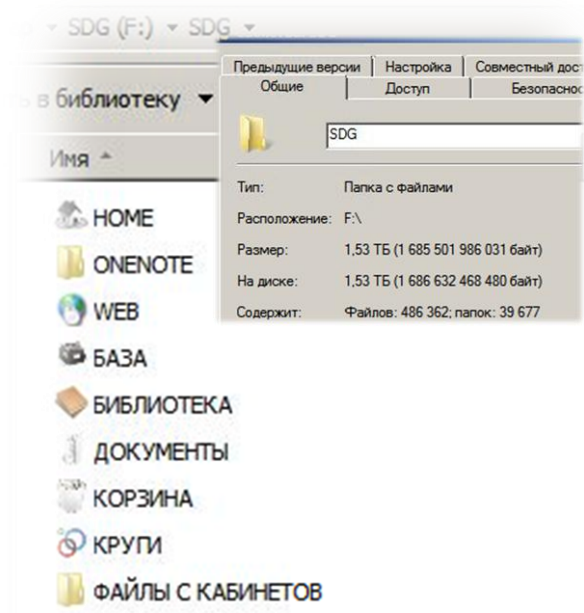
▸ SDG (F:) ▸ SDG ▸

ь в библиотеку ▾

Имя ^

HOME
ONENOTE
WEB
БАЗА
БИБЛИОТЕКА
ДОКУМЕНТЫ
КОРЗИНА
КРУГИ
ФАЙЛЫ С КАБИНЕТОВ

Предыдущие версии | Настройка | Совместный дос
Общие | Доступ | Безопаснос

SDG

Тип: Папка с файлами
Расположение: F:\
Размер: 1,53 ТБ (1 685 501 986 031 байт)
На диске: 1,53 ТБ (1 686 632 468 480 байт)
Содержит: Файлов: 486 362; папок: 39 677